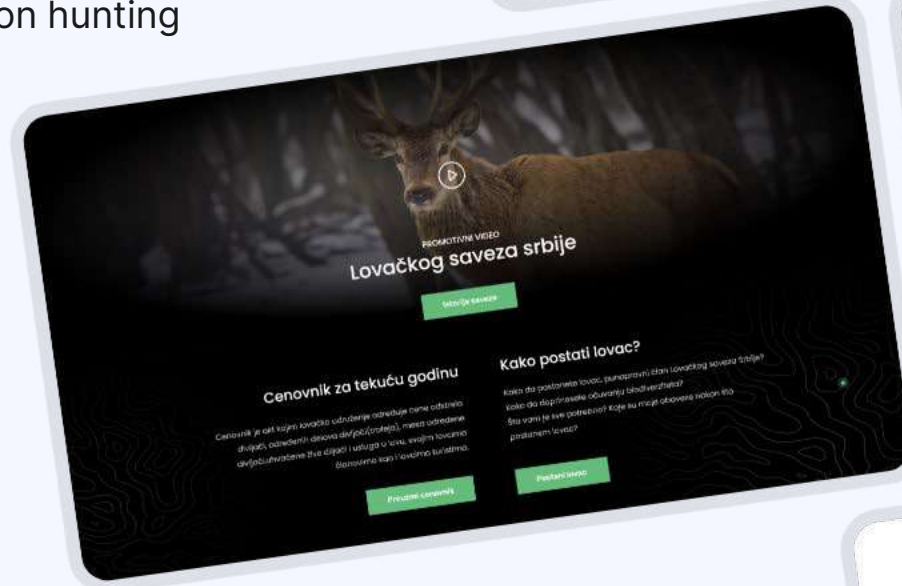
on hunting

PROMOTIVNI VIDEO
Lovačkog saveza srbije

Istorija saveza

Cenovnik za tekuću godinu

Cenovnik je akt kojim lovačko udruženje određuje cene odstrela divljači, određenih delova divljači(trofeja), mesa određene divljači, uhvaćene žive divljači i usluga u lovu, svojim lovcima članovima kao i lovcima turistima.

Preuzmi cenovnik

Kako postati lovac?

Kako da postanete lovac, punopravni član Lovačkog saveza Srbije i kako da doprinesete očuvanju biodiverziteta? Šta vam je sve potrebno? Koje su moje obaveze nakon što postanem lovac?

Postani lovac